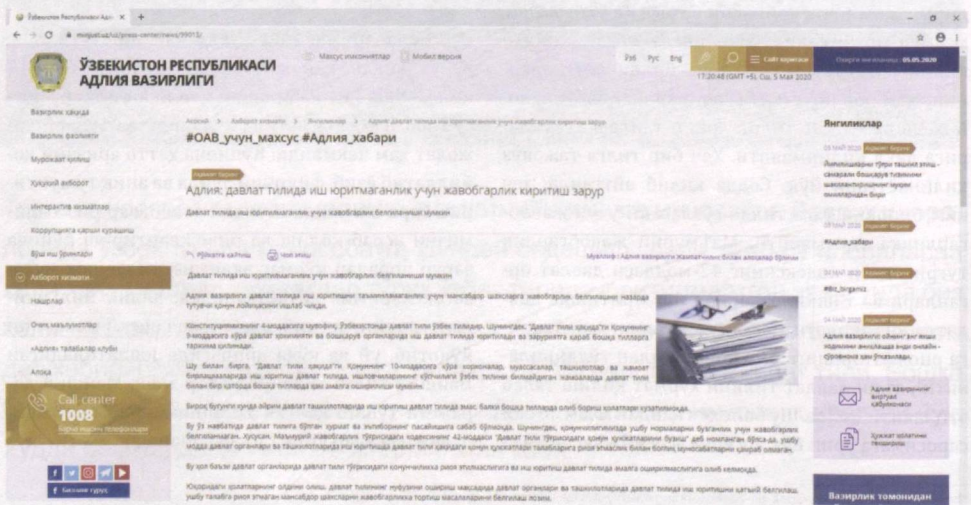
Ўзбекистон Республикаси Адл ×

minjust.uz/uz/press-center/news/99013/

ЎЗБЕКИСТОН РЕСПУБЛИКАСИ АДЛИЯ ВАЗИРЛИГИ

Махсус имкониятлар | Мобил версия

Ўзб Рус Eng

Сайт харитаси

17:20:48 (GMT +5), Сш, 5 Май 2020

05.05.2020

Вазирлик ҳақида
Вазирлик фаолияти
Мурожаат қилиш
Ҳуқуқий ахборот
Интерактив хизматлар
Коррупцияга қарши курашиш
Бўш иш ўринлари
Ахборот хизмати
Нашрлар
Очиқ маълумотлар
«Адлия» талабалар клуби
Алоқа

Call center
1008

Бизнинг гуруҳ

Асосий > Ахборот хизмати > Янгиликлар > Адлия: давлат тилида иш юритмаганлик учун жавобгарлик киритиш зарур

#ОАВ_учун_махсус #Адлия_хабари

Адлия: давлат тилида иш юритмаганлик учун жавобгарлик киритиш зарур

Давлат тилида иш юритилганлиги учун жавобгарлик белгиланиши мумкин

Давлат тилида иш юритилганлиги учун жавобгарлик белгиланиши мумкин

Адлия вазирлиги давлат тилида иш юритишни таъминламаганлик учун мансабдор шахсларга жавобгарлик белгилашни назарда тутувчи қонун лойиҳасини ишлаб чиқди.

Конституциямизнинг 4-моддасига мувофиқ, Ўзбекистонда давлат тили ўзбек тилидир. Шунингдек, "Давлат тили ҳақида"ги Қонуннинг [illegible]

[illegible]

Бироқ бугунги кунда айрим давлат ташкилотларида иш юритиш давлат тилида эмас, балки бошқа тилларда олиб бориш ҳолатлари кузатилмоқда.

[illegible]

Бу қоида бузилишига давлат тили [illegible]

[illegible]

Янгиликлар

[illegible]

#Адлия_хабари

#fbi_brgamiz

Адлия вазирлиги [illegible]

Адлия вазирлигининг виртуал қабулхонаси

Ҳужжат қолипини топшириш

Вазирлик томонидан